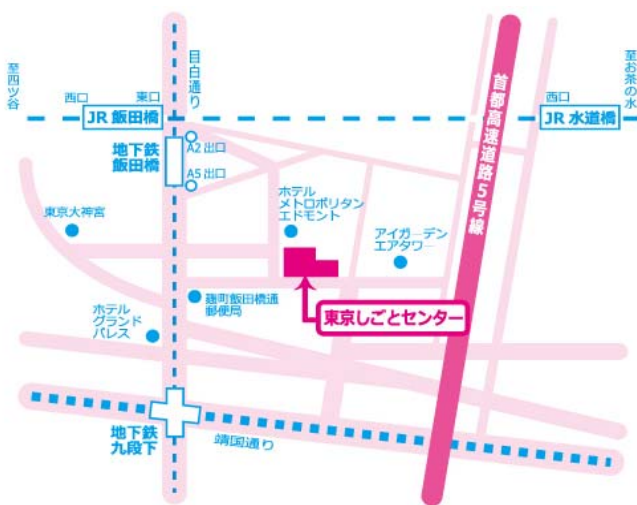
至四ツ谷

西口

東口

JR 飯田橋

目白通り

首都高速道路5号線

至お茶の水

西口

JR 水道橋

地下鉄飯田橋

A2 出口

A5 出口

東京大神宮

ホテルメトロポリタンエドモント

アイガーデンエアタワー

麹町飯田橋通郵便局

ホテルグランドパレス

東京しごとセンター

地下鉄九段下

靖国通り